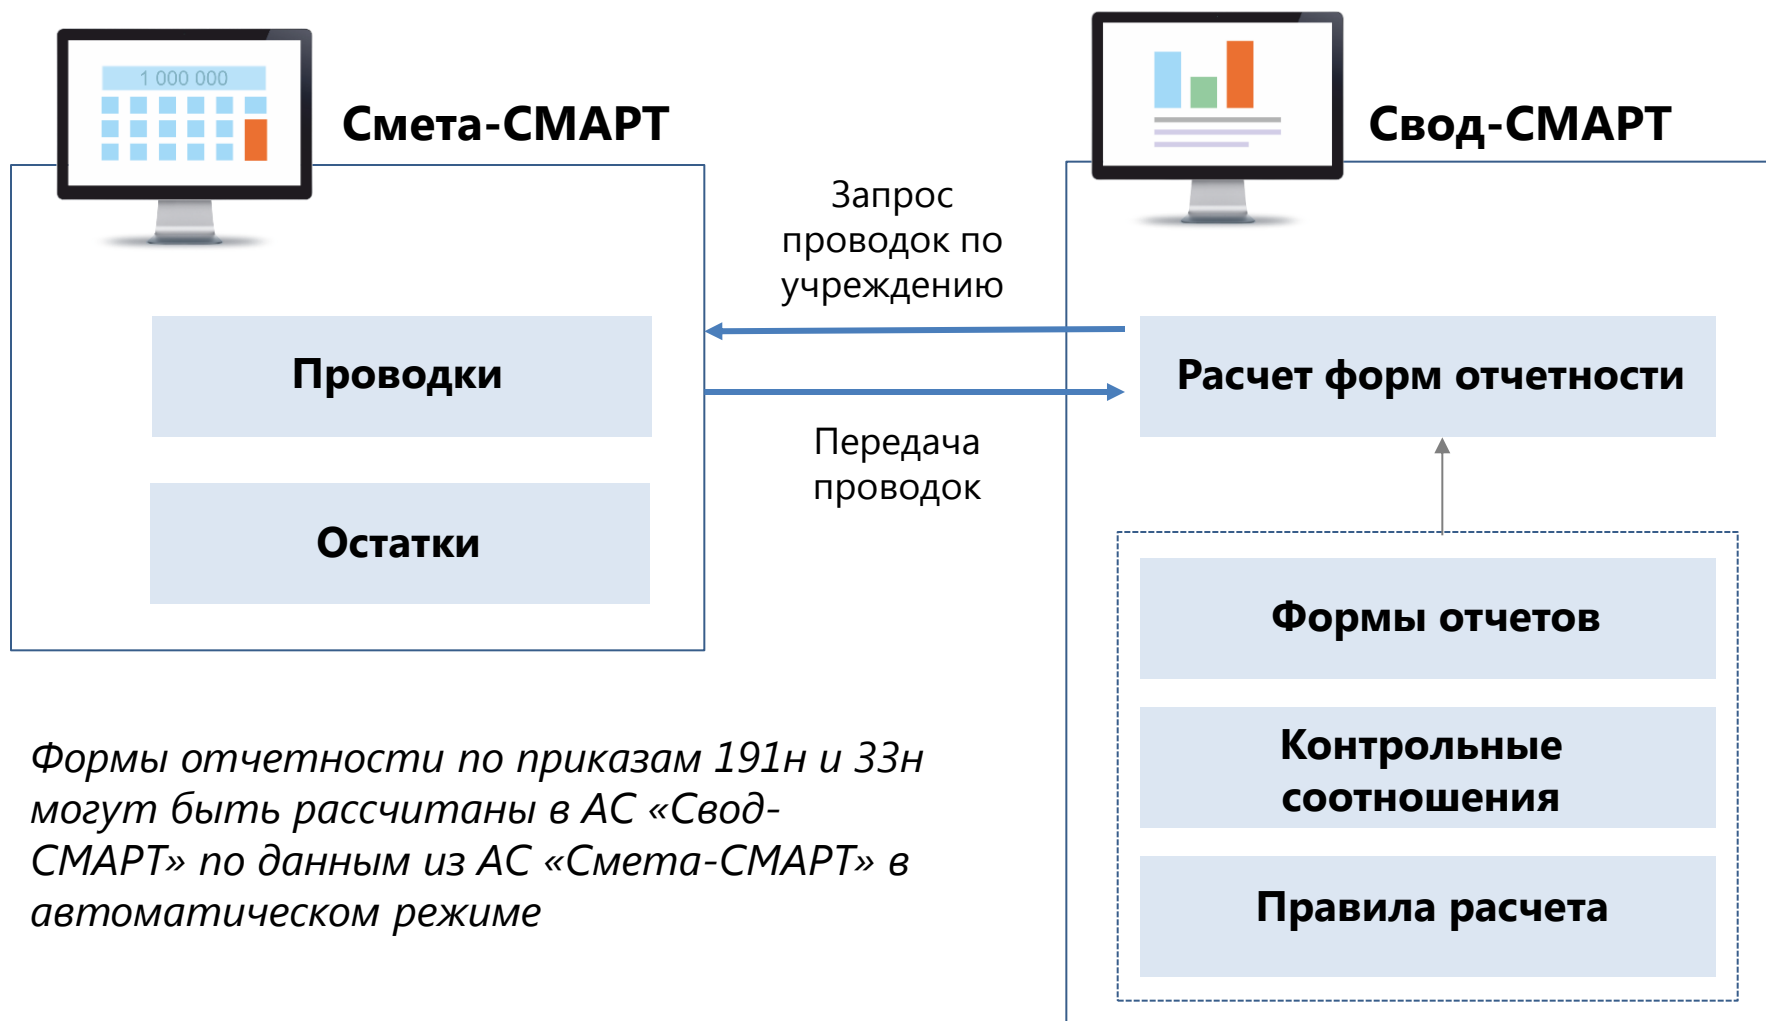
1 000 000

Смета-СМАРТ

Свод-СМАРТ

Запрос проводок по учреждению

Проводки

Расчет форм отчетности

Передача проводок

Остатки

Формы отчетов

Контрольные соотношения

Правила расчета

Формы отчетности по приказам 191н и 33н могут быть рассчитаны в АС «Свод-СМАРТ» по данным из АС «Смета-СМАРТ» в автоматическом режиме